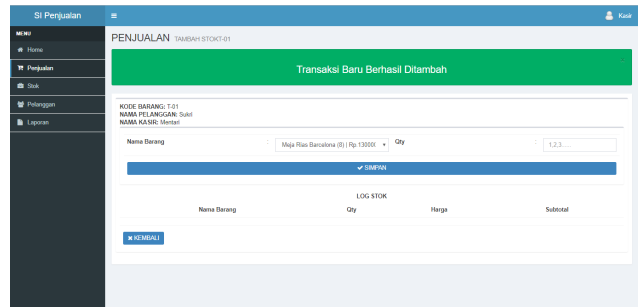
SI Penjualan

Kasir

MENU

Home

Penjualan

Stok

Pelanggan

Laporan

PENJUALAN TAMBAH STOKT-01

Transaksi Baru Berhasil Ditambah

KODE BARANG: T-01
NAMA PELANGGAN: Sukri
NAMA KASIR: Mentari

Nama Barang

Meja Rias Barcelona (8) | Rp 130000

Qty

1,2,3......

SIMPAN

LOG STOK

| Nama Barang | Qty | Harga | Subtotal |
|---|---|---|---|

KEMBALI